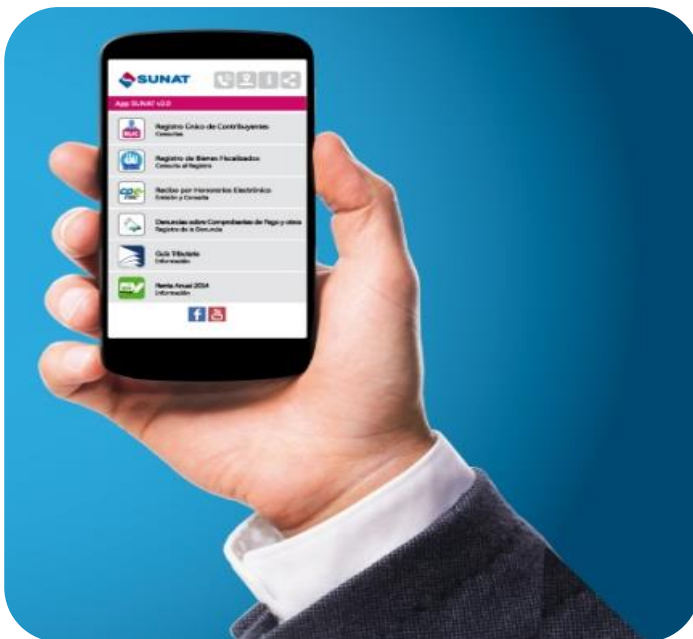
SUNAT

App SUNAT v2.0

RUC
Registro Único de Contribuyentes
Consultas

Registro de Bienes Fiscalizados
Consulta al Registro

Recibo por Honorarios Electrónico
Emisión y Consulta

Denuncias sobre Comprobantes de Pago y otros
Registro de la Denuncia

Guía Tributaria
Información

Renta Anual 2014
Información